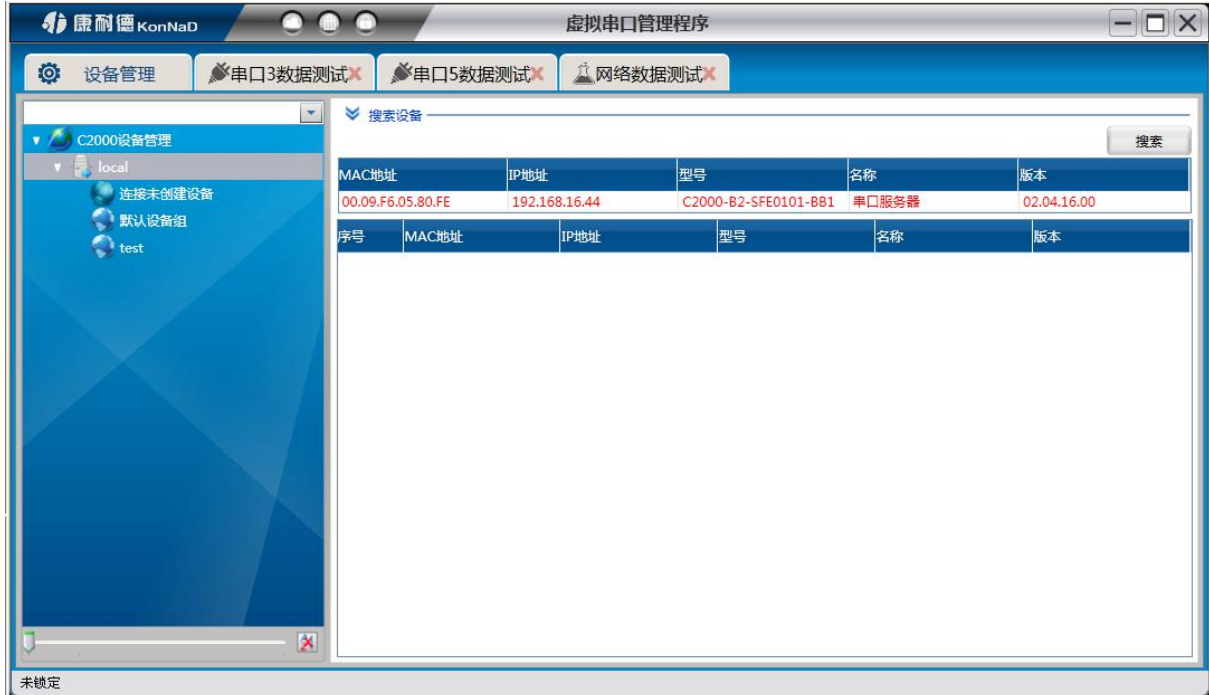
康耐德 KonNaD

虚拟串口管理程序

设备管理 | 串口3数据测试 | 串口5数据测试 | 网络数据测试

C2000设备管理
local
连接未创建设备
默认设备组
test

搜索设备

搜索

| MAC地址 | IP地址 | 型号 | 名称 | 版本 |
|---|---|---|---|---|
| 00.09.F6.05.80.FE | 192.168.16.44 | C2000-B2-SFE0101-BB1 | 串口服务器 | 02.04.16.00 |

| 序号 | MAC地址 | IP地址 | 型号 | 名称 | 版本 |
|---|---|---|---|---|---|

未锁定